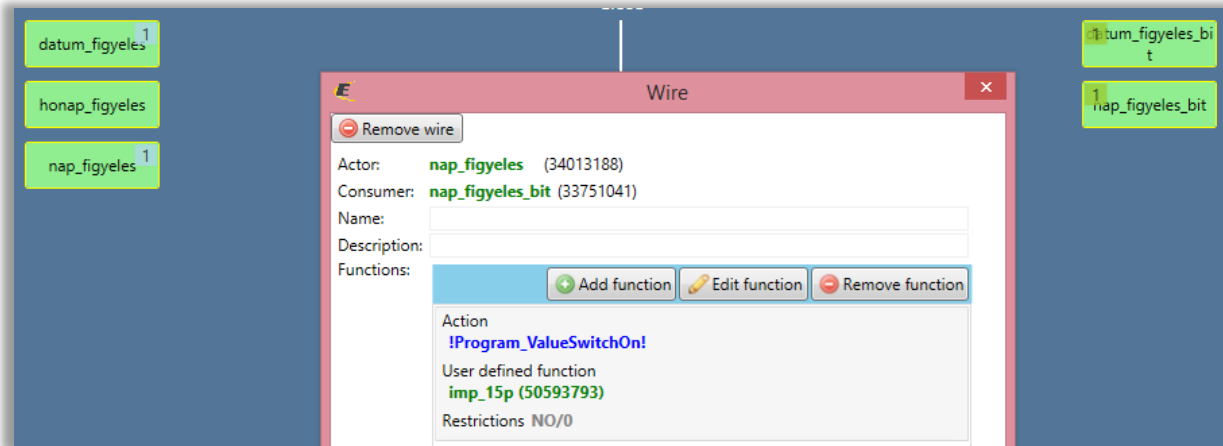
datum_figyeles 1

honap_figyeles

nap_figyeles 1

1 datum_figyeles_bit

1 nap_figyeles_bit

Wire

Remove wire

Actor: nap_figyeles (34013188)

Consumer: nap_figyeles_bit (33751041)

Name:

Description:

Functions:

Add function Edit function Remove function

Action
!Program_ValueSwitchOn!

User defined function
imp_15p (50593793)

Restrictions NO/0